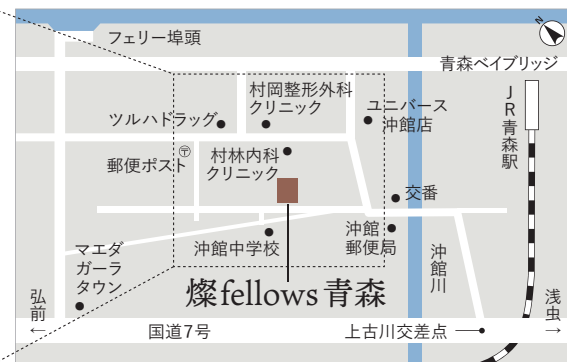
フェリー埠頭

N

青森ベイブリッジ

村岡整形外科
クリニック

ユニバース
沖館店

ツルハドラッグ

JR
青森駅

〒

郵便ポスト

村林内科
クリニック

交番

沖館
郵便局

マエダ
ガーラ
タウン

沖館中学校

沖館川

燦fellows 青森

弘前

浅虫

←

国道7号

上古川交差点

→